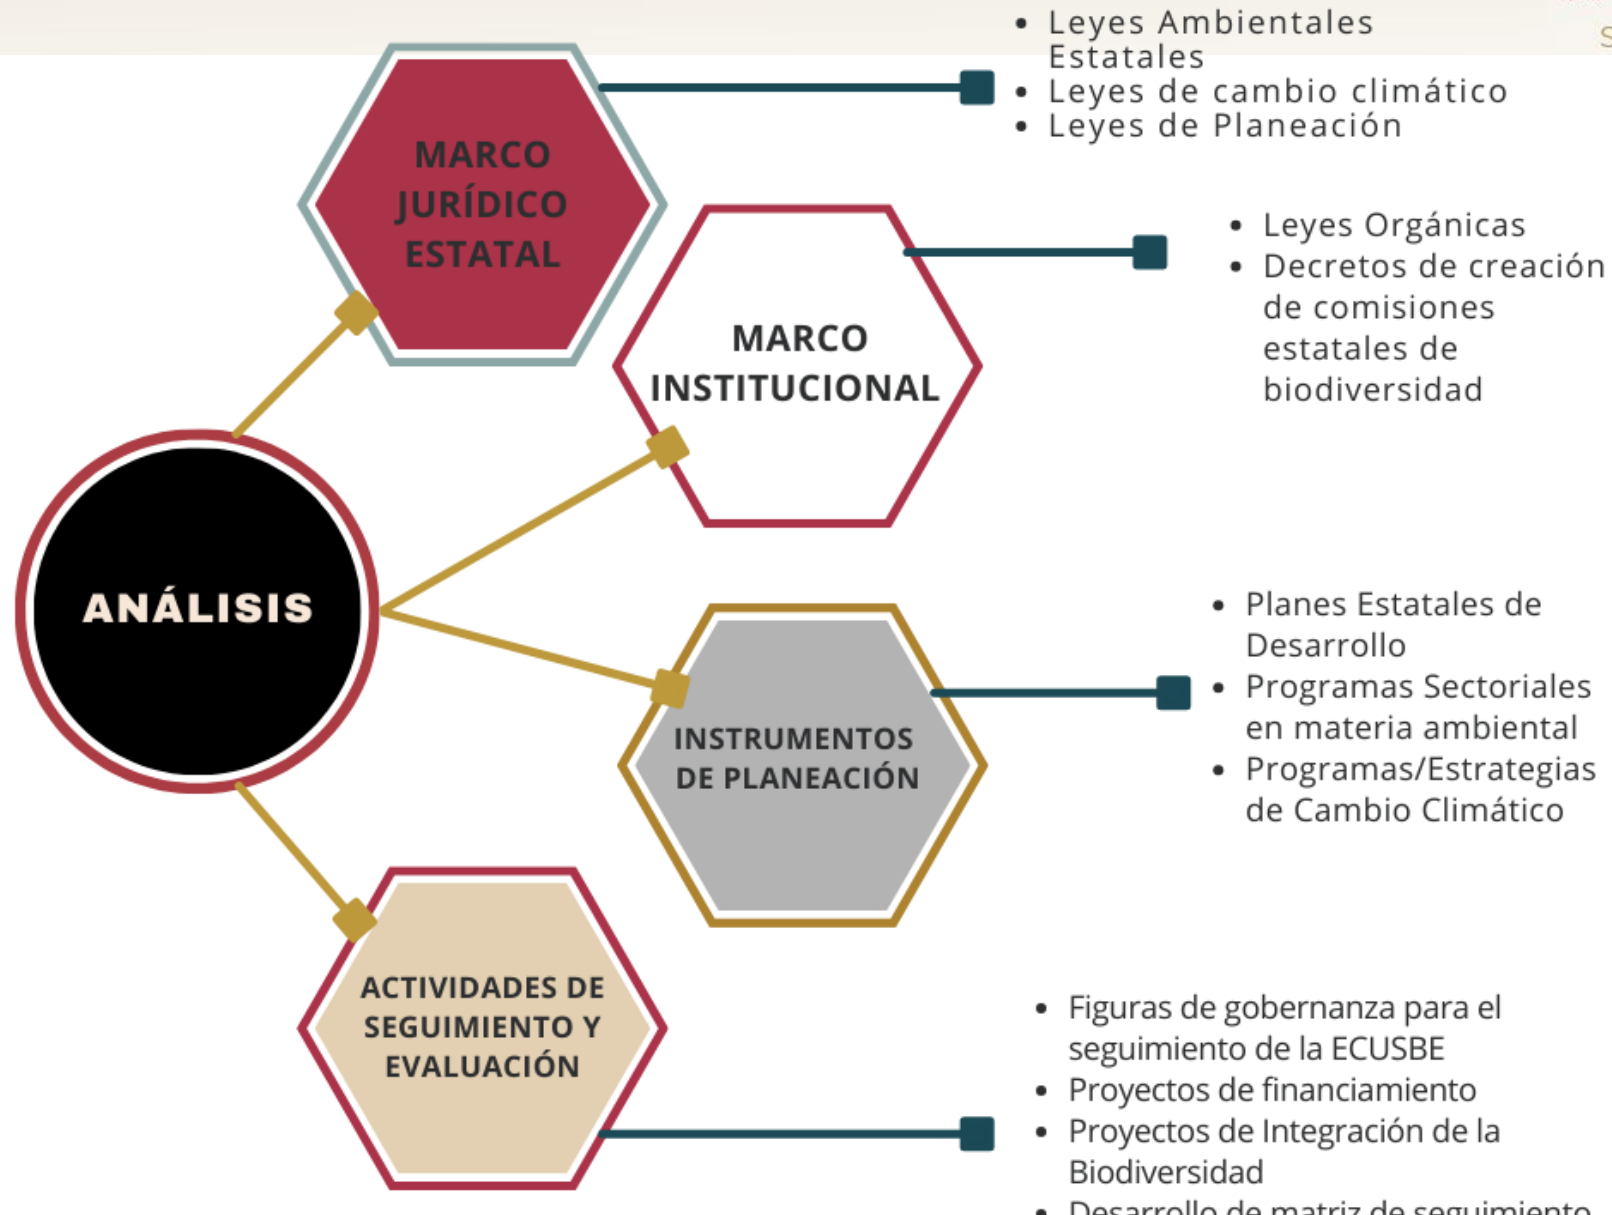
MARCO JURÍDICO ESTATAL

- Leyes Ambientales Estatales
- Leyes de cambio climático
- Leyes de Planeación

MARCO INSTITUCIONAL

- Leyes Orgánicas
- Decretos de creación de comisiones estatales de biodiversidad

ANÁLISIS

INSTRUMENTOS DE PLANEACIÓN

- Planes Estatales de Desarrollo
- Programas Sectoriales en materia ambiental
- Programas/Estrategias de Cambio Climático

ACTIVIDADES DE SEGUIMIENTO Y EVALUACIÓN

- Figuras de gobernanza para el seguimiento de la ECUSBE
- Proyectos de financiamiento
- Proyectos de Integración de la Biodiversidad
- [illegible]